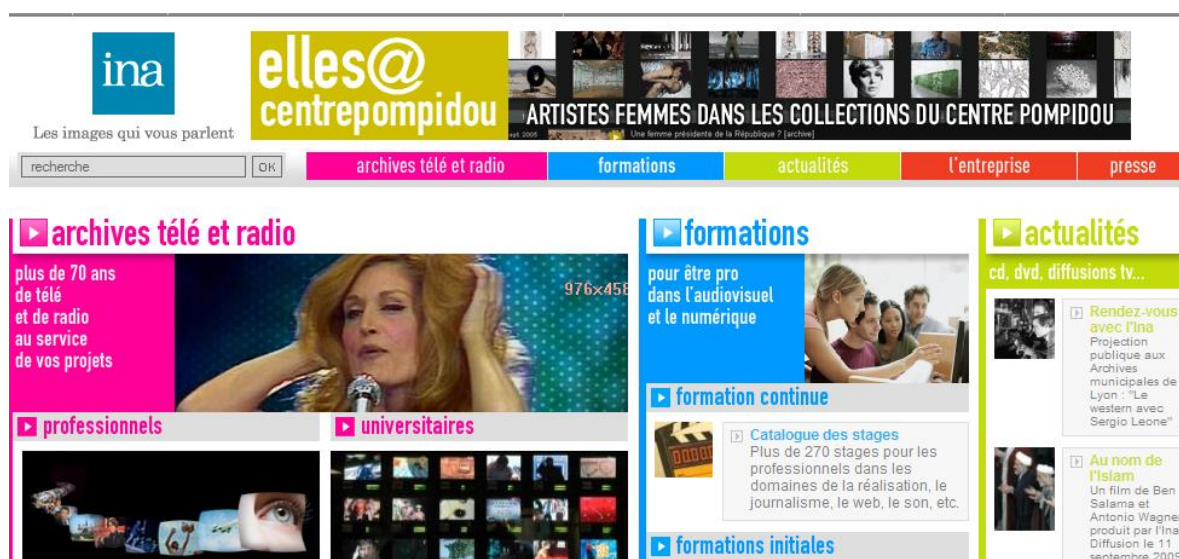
ina

Les images qui vous parlent

elles@ centrepompidou

ARTISTES FEMMES DANS LES COLLECTIONS DU CENTRE POMPIDOU

Une femme présidente de la République ? [archive]

recherche OK

archives télé et radio | formations | actualités | l'entreprise | presse

archives télé et radio

plus de 70 ans de télé et de radio au service de vos projets

976x458

professionnels

universitaires

formations

pour être pro dans l'audiovisuel et le numérique

formation continue

Catalogue des stages

Plus de 270 stages pour les professionnels dans les domaines de la réalisation, le journalisme, le web, le son, etc.

formations initiales

actualités

cd, dvd, diffusions tv...

Rendez-vous avec l'Ina

Projection publique aux Archives municipales de Lyon : "Le western avec Sergio Leone"

Au nom de l'Islam

Un film de Ben Salama et Antonio Wagner produit par l'Ina Diffusion le 11 septembre 2009